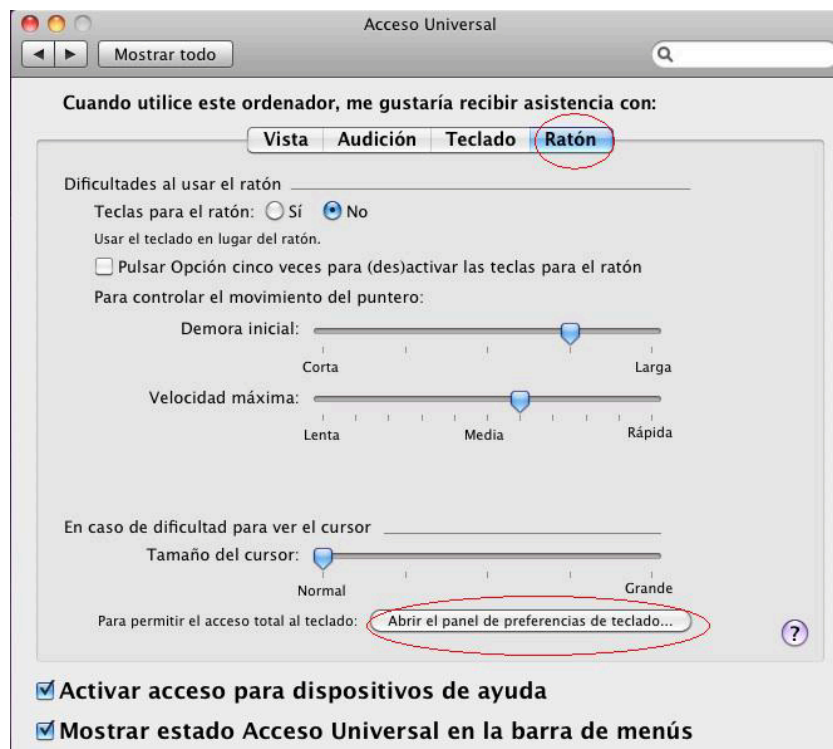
Acceso Universal

Mostrar todo

Cuando utilice este ordenador, me gustaría recibir asistencia con:

Vista | Audición | Teclado | Ratón

Dificultades al usar el ratón

Teclas para el ratón: Sí No

Usar el teclado en lugar del ratón.

Pulsar Opción cinco veces para (des)activar las teclas para el ratón

Para controlar el movimiento del puntero:

Demora inicial:

Corta Larga

Velocidad máxima:

Lenta Media Rápida

En caso de dificultad para ver el cursor

Tamaño del cursor:

Normal Grande

Para permitir el acceso total al teclado: Abrir el panel de preferencias de teclado...

?

Activar acceso para dispositivos de ayuda

Mostrar estado Acceso Universal en la barra de menús